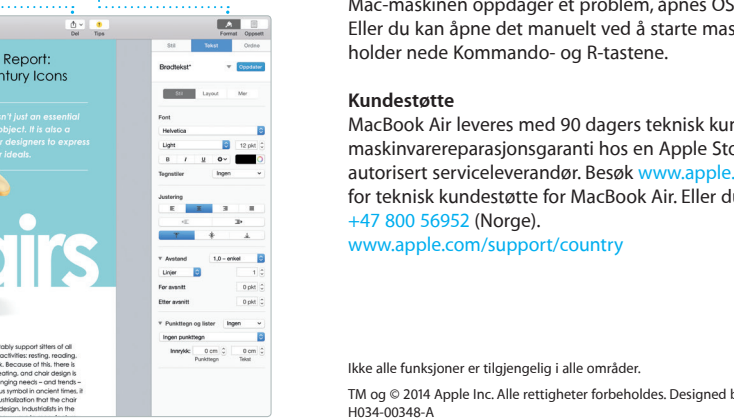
Del Tips

Format Oppsett

Report:
ntury Icons

n't just an essential
object. It is also a
r designers to express
r ideals.

airs

Stil Tekst Ordne

Brødtekst* Oppdater

Stil Layout Mer

Font

Helvetica

Light 12 pkt

B I U

Tegnstiler Ingen

Justering

Avstand 1,0 – enkel

Linjer 1

Før avsnitt 0 pkt

Etter avsnitt 0 pkt

Punkttegn og lister Ingen

Ingen punkttegn

Innrykk: 0 cm 0 cm
Punkttegn Tekst

rably support sitters of all
activities: resting, reading,
k. Because of this, there is
eating, and chair design is
nging needs – and trends –
us symbol in ancient times, it
ustrialization that the chair
design. Industrialists in the

Mac-maskinen oppdager et problem, åpnes OS
Eller du kan åpne det manuelt ved å starte mas
holder nede Kommando- og R-tastene.

Kundestøtte

MacBook Air leveres med 90 dagers teknisk kur
maskinvarereparasjonsgaranti hos en Apple Sto
autorisert serviceleverandør. Besøk www.apple.
for teknisk kundestøtte for MacBook Air. Eller du
+47 800 56952 (Norge).
www.apple.com/support/country

Ikke alle funksjoner er tilgjengelig i alle områder.

TM og © 2014 Apple Inc. Alle rettigheter forbeholdes. Designed b
H034-00348-A